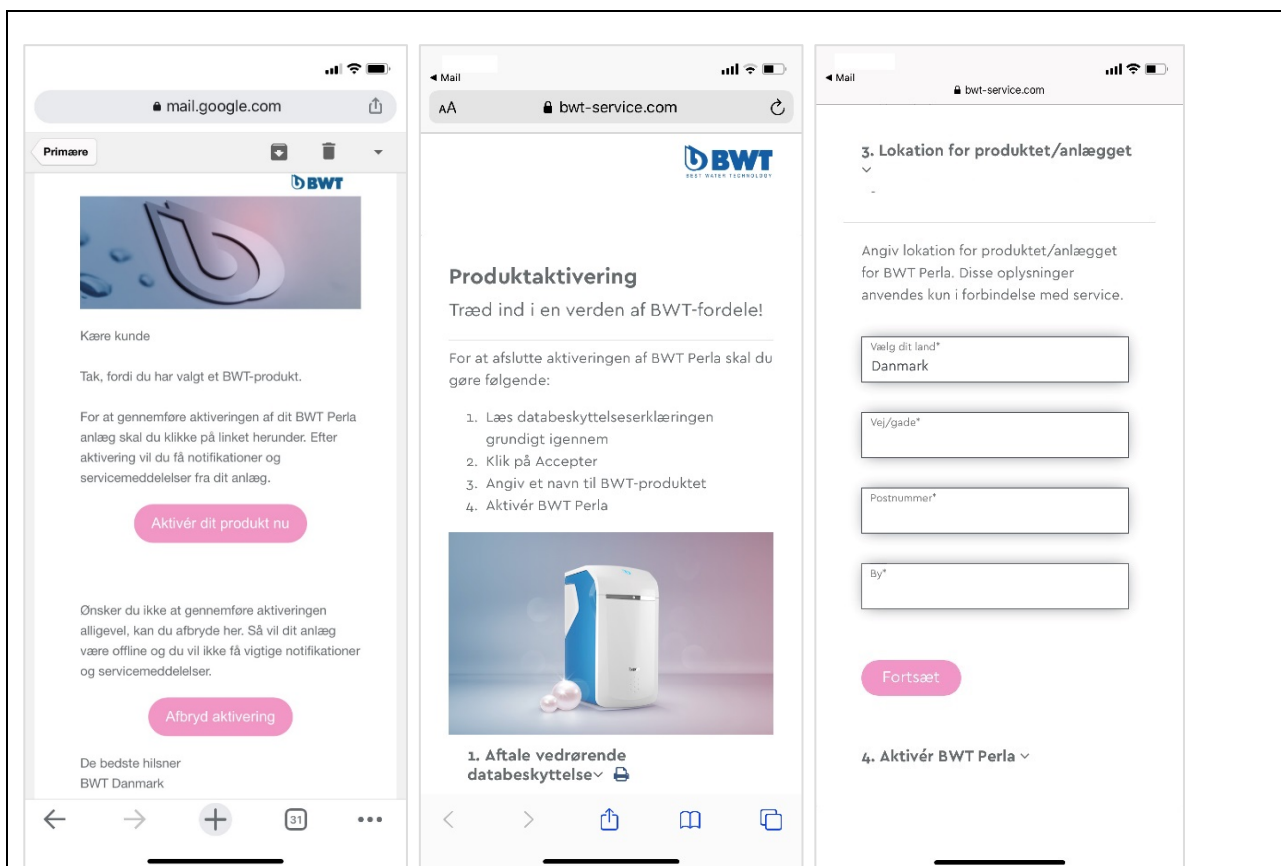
mail.google.com

Primære

BWT

Kære kunde

Tak, fordi du har valgt et BWT-produkt.

For at gennemføre aktiveringen af dit BWT Perla anlæg skal du klikke på linket herunder. Efter aktivering vil du få notifikationer og servicemeddelelser fra dit anlæg.

Aktivér dit produkt nu

Ønsker du ikke at gennemføre aktiveringen alligevel, kan du afbryde her. Så vil dit anlæg være offline og du vil ikke få vigtige notifikationer og servicemeddelelser.

Afbryd aktivering

De bedste hilsner
BWT Danmark

31

◂ Mail

AA bwt-service.com

BWT
BEST WATER TECHNOLOGY

Produktaktivering

Træd ind i en verden af BWT-fordele!

For at afslutte aktiveringen af BWT Perla skal du gøre følgende:

1. Læs databeskyttelseserklæringen grundigt igennem
2. Klik på Accepter
3. Angiv et navn til BWT-produktet
4. Aktivér BWT Perla

1. Aftale vedrørende databeskyttelse

◂ Mail

bwt-service.com

3. Lokation for produktet/anlægget

Angiv lokation for produktet/anlægget for BWT Perla. Disse oplysninger anvendes kun i forbindelse med service.

Vælg dit land*
Danmark

Vej/gade*

Postnummer*

By*

Fortsæt

4. Aktivér BWT Perla